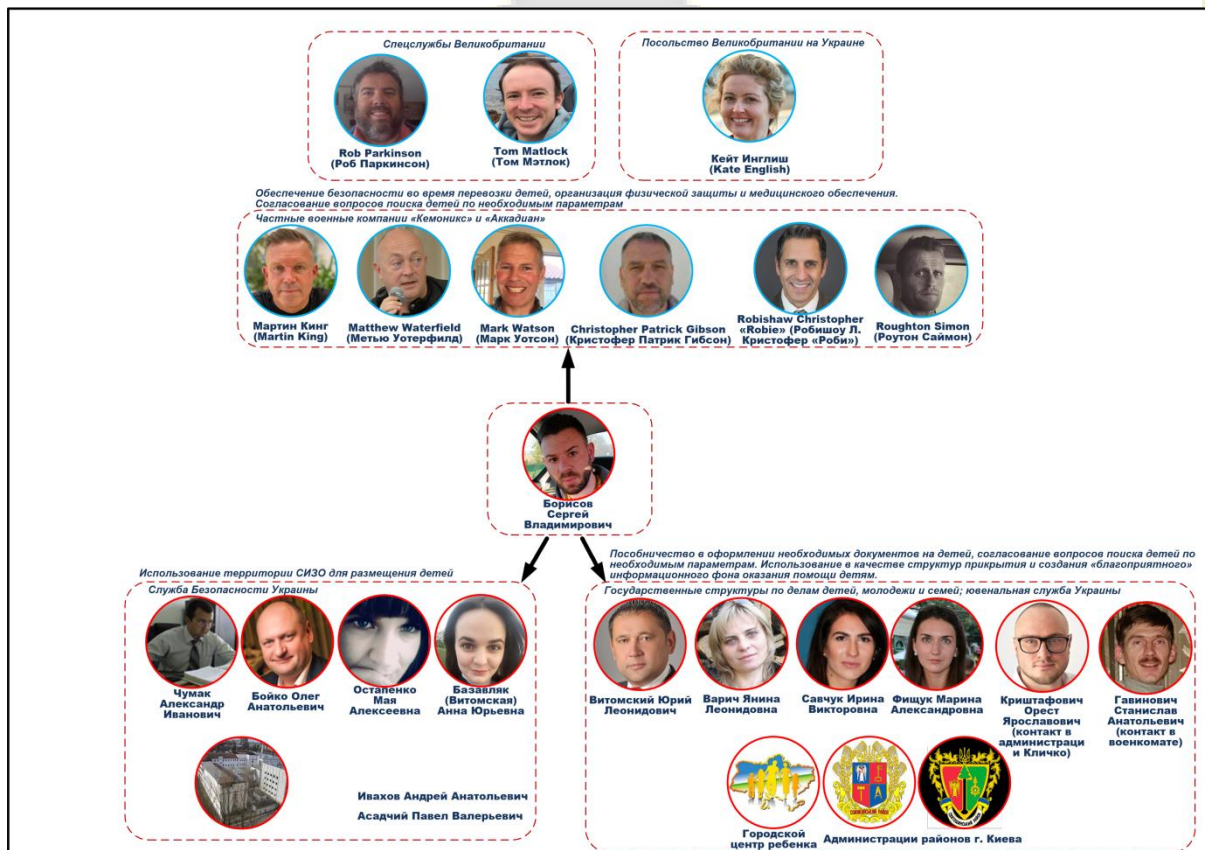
Спецслужбы Великобритании

Rob Parkinson
(Роб Паркинсон)

Tom Matlock
(Том Мэтлок)

Посольство Великобритании на Украине

Кейт Инглиш
(Kate English)

Обеспечение безопасности во время перевозки детей, организация физической защиты и медицинского обеспечения.
Согласование вопросов поиска детей по необходимым параметрам

Частные военные компании «Кемоникс» и «Аккадиан»

Мартин Кинг
(Martin King)

Matthew Waterfield
(Метью Уотерфилд)

Mark Watson
(Марк Уотсон)

Christopher Patrick Gibson
(Кристофер Патрик Гибсон)

Robishaw Christopher «Robie» (Робишоу Л. Кристофер «Роби»)

Roughton Simon
(Роутон Саймон)

Борисов
Сергей
Владимирович

Использование территории СИЗО для размещения детей

Служба Безопасности Украины

Чумак
Александр
Иванович

Бойко Олег
Анатольевич

Остапенко
Мая
Алексеевна

Базавляк
(Витомская)
Анна Юрьевна

Ивахов Андрей Анатольевич

Асадчий Павел Валерьевич

Пособничество в оформлении необходимых документов на детей, согласование вопросов поиска детей по необходимым параметрам. Использование в качестве структур прикрытия и создания «благоприятного» информационного фона оказания помощи детям.

Государственные структуры по делам детей, молодежи и семей; ювенальная служба Украины

Витомский Юрий
Леонидович

Варич Янина
Леонидовна

Савчук Ирина
Викторовна

Фищук Марина
Александровна

Криштафович
Орест
Ярославович
(контакт в
администраци
и Кличко)

Гавинович
Станислав
Анатольевич
(контакт в
военкомате)

Городской
центр ребенка

Администрации районов г. Киева